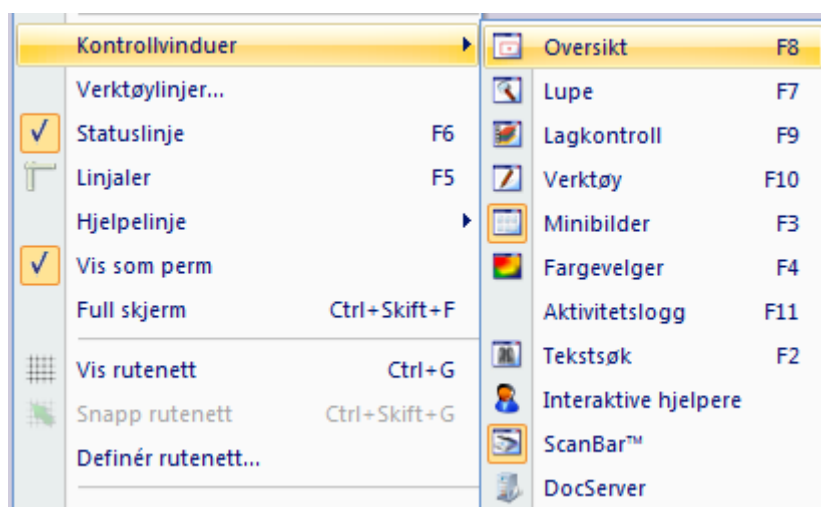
Kontrollvinduer
Verktøylinjer...
Statuslinje F6
Linjaler F5
Hjelpelinje
Vis som perm
Full skjerm Ctrl+Skift+F
Vis rutenett Ctrl+G
Snapp rutenett Ctrl+Skift+G
Definér rutenett...

Oversikt F8
Lupe F7
Lagkontroll F9
Verktøy F10
Minibilder F3
Fargevelger F4
Aktivitetslogg F11
Tekstsøk F2
Interaktive hjelpere
ScanBar™
DocServer